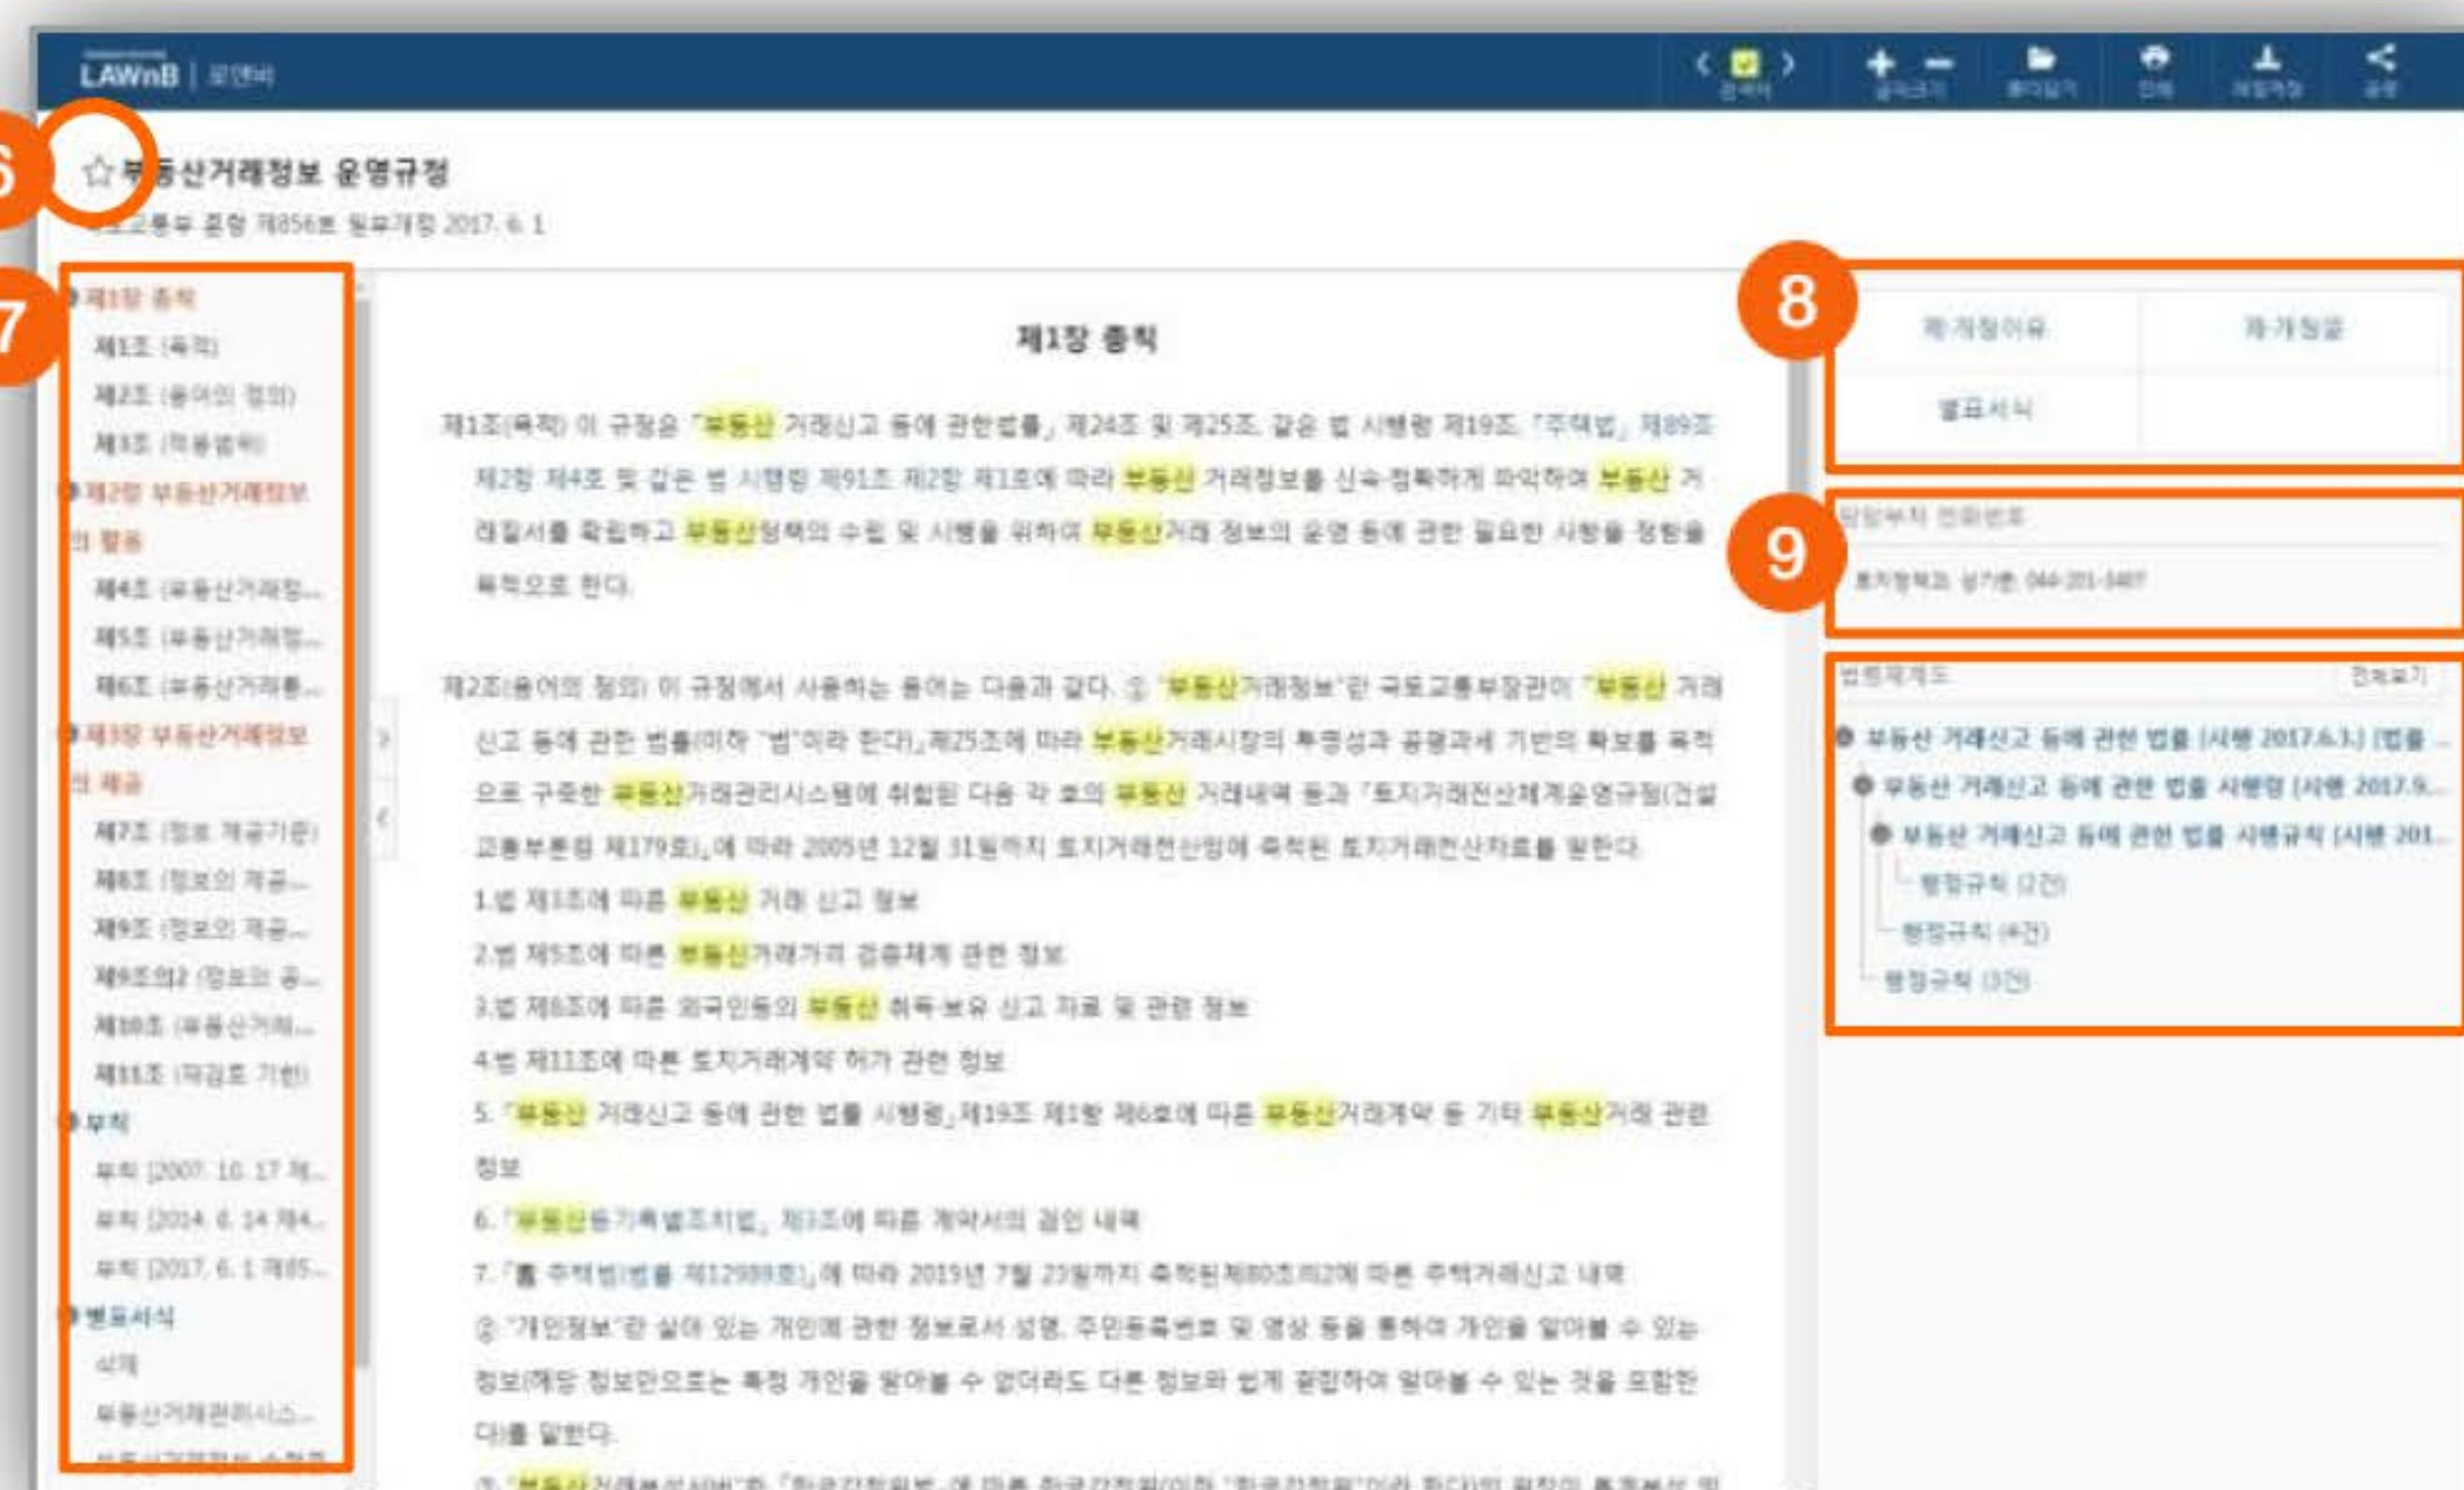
LAWnB | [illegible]

6

☆ 부동산거래정보 운영규정

국토교통부 훈령 제856호 일부개정 2017. 6. 1

7

제1장 총칙
제1조 (목적)
제2조 (용어의 정의)
제3조 (적용범위)
제2장 부동산거래정보의 활용
제4조 (부동산거래정...
제5조 (부동산거래정...
제6조 (부동산거래를...
제3장 부동산거래정보의 제공
제7조 (정보 제공기준)
제8조 (정보의 제공...
제9조 (정보의 제공...
제9조의2 (정보의 공...
제10조 (부동산거래...
제11조 (재검토 기한)
부칙
부칙 [2007. 10. 17 제...
부칙 [2014. 6. 14 제4...
부칙 [2017. 6. 1 제85...
별표서식
서식
부동산거래관리시스...

제1장 총칙

제1조(목적) 이 규정은 「부동산 거래신고 등에 관한법률」 제24조 및 제25조, 같은 법 시행령 제19조, 「주택법」 제89조 제2항 제4조 및 같은 법 시행령 제91조 제2항 제1호에 따라 부동산 거래정보를 신속·정확하게 파악하여 부동산 거래질서를 확립하고 부동산정책의 수립 및 시행을 위하여 부동산거래 정보의 운영 등에 관한 필요한 사항을 정함을 목적으로 한다.

제2조(용어의 정의) 이 규정에서 사용하는 용어는 다음과 같다. ① "부동산거래정보"란 국토교통부장관이 「부동산 거래신고 등에 관한 법률(이하 "법"이라 한다)」제25조에 따라 부동산거래시장의 투명성과 공정과세 기반의 확보를 목적으로 구축한 부동산거래관리시스템에 취합된 다음 각 호의 부동산 거래내역 등과 「토지거래전산체계운영규정(건설교통부훈령 제179호)」에 따라 2005년 12월 31일까지 토지거래전산망에 축적된 토지거래전산자료를 말한다.
1.법 제3조에 따른 부동산 거래 신고 정보
2.법 제5조에 따른 부동산거래가격 검증체계 관련 정보
3.법 제8조에 따른 외국인등의 부동산 취득·보유 신고 자료 및 관련 정보
4.법 제11조에 따른 토지거래계약 허가 관련 정보
5. 「부동산 거래신고 등에 관한 법률 시행령」제19조 제1항 제6호에 따른 부동산거래계약 등 기타 부동산거래 관련 정보
6. 「부동산등기특별조치법」 제3조에 따른 계약서의 검인 내역
7. 「舊 주택법(법률 제12989호)」에 따라 2015년 7월 23일까지 축적된제80조의2에 따른 주택거래신고 내역
② "개인정보"란 살아 있는 개인에 관한 정보로서 성명, 주민등록번호 및 영상 등을 통하여 개인을 알아볼 수 있는 정보(해당 정보만으로는 특정 개인을 알아볼 수 없더라도 다른 정보와 쉽게 결합하여 알아볼 수 있는 것을 포함한다)를 말한다.
③ "부동산거래분석시스템"은 「한국감정원법」에 따른 한국감정원(이하 "한국감정원"이라 한다)의 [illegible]

8

제·개정이유 | 제·개정문
별표서식 |

9

담당부처 전화번호
토지정책과 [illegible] 044-201-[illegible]

법령체계도 | 전체보기
부동산 거래신고 등에 관한 법률 [시행 2017.6.1.] [법률...
부동산 거래신고 등에 관한 법률 시행령 [시행 2017.5...
부동산 거래신고 등에 관한 법률 시행규칙 [시행 201...
행정규칙 (2건)
행정규칙 (4건)
행정규칙 (3건)